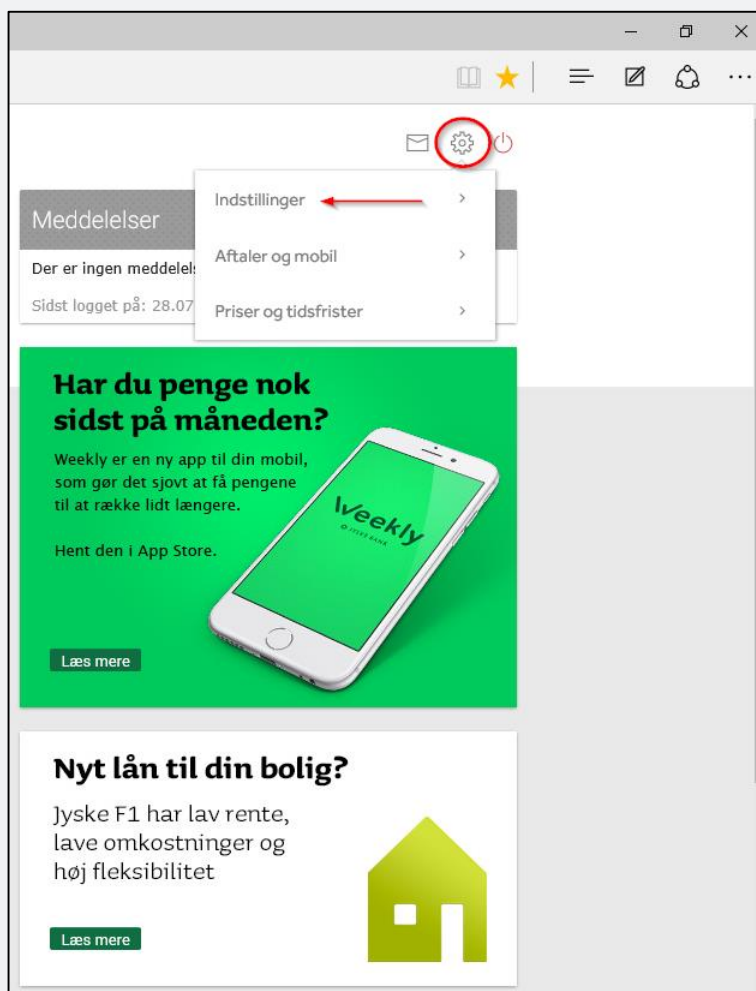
Indstillinger

Aftaler og mobil

Priser og tidsfrister

Meddelelser

Der er ingen meddelels

Sidst logget på: 28.07

Har du penge nok sidst på måneden?

Weekly er en ny app til din mobil, som gør det sjovt at få pengene til at række lidt længere.

Hent den i App Store.

Weekly

Læs mere

Nyt lån til din bolig?

Jyske F1 har lav rente, lave omkostninger og høj fleksibilitet

Læs mere